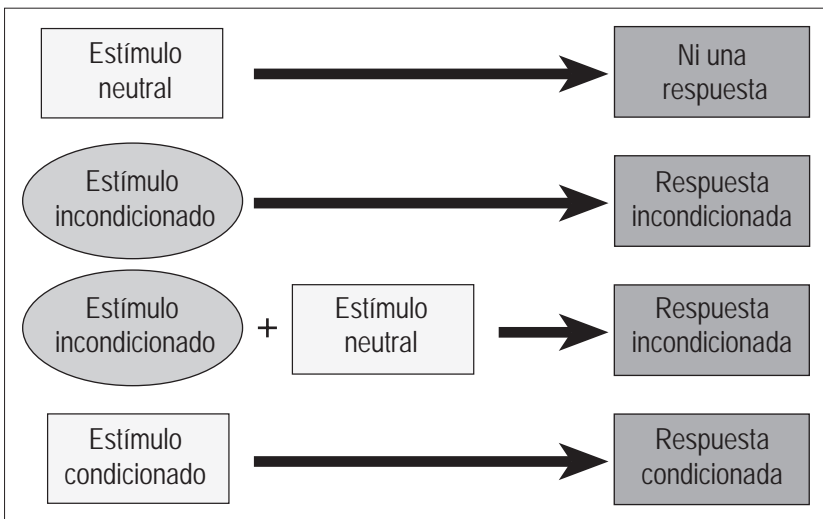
Estímulo neutral

Ni una respuesta

Estímulo incondicionado

Respuesta incondicionada

Estímulo incondicionado

+

Estímulo neutral

Respuesta incondicionada

Estímulo condicionado

Respuesta condicionada